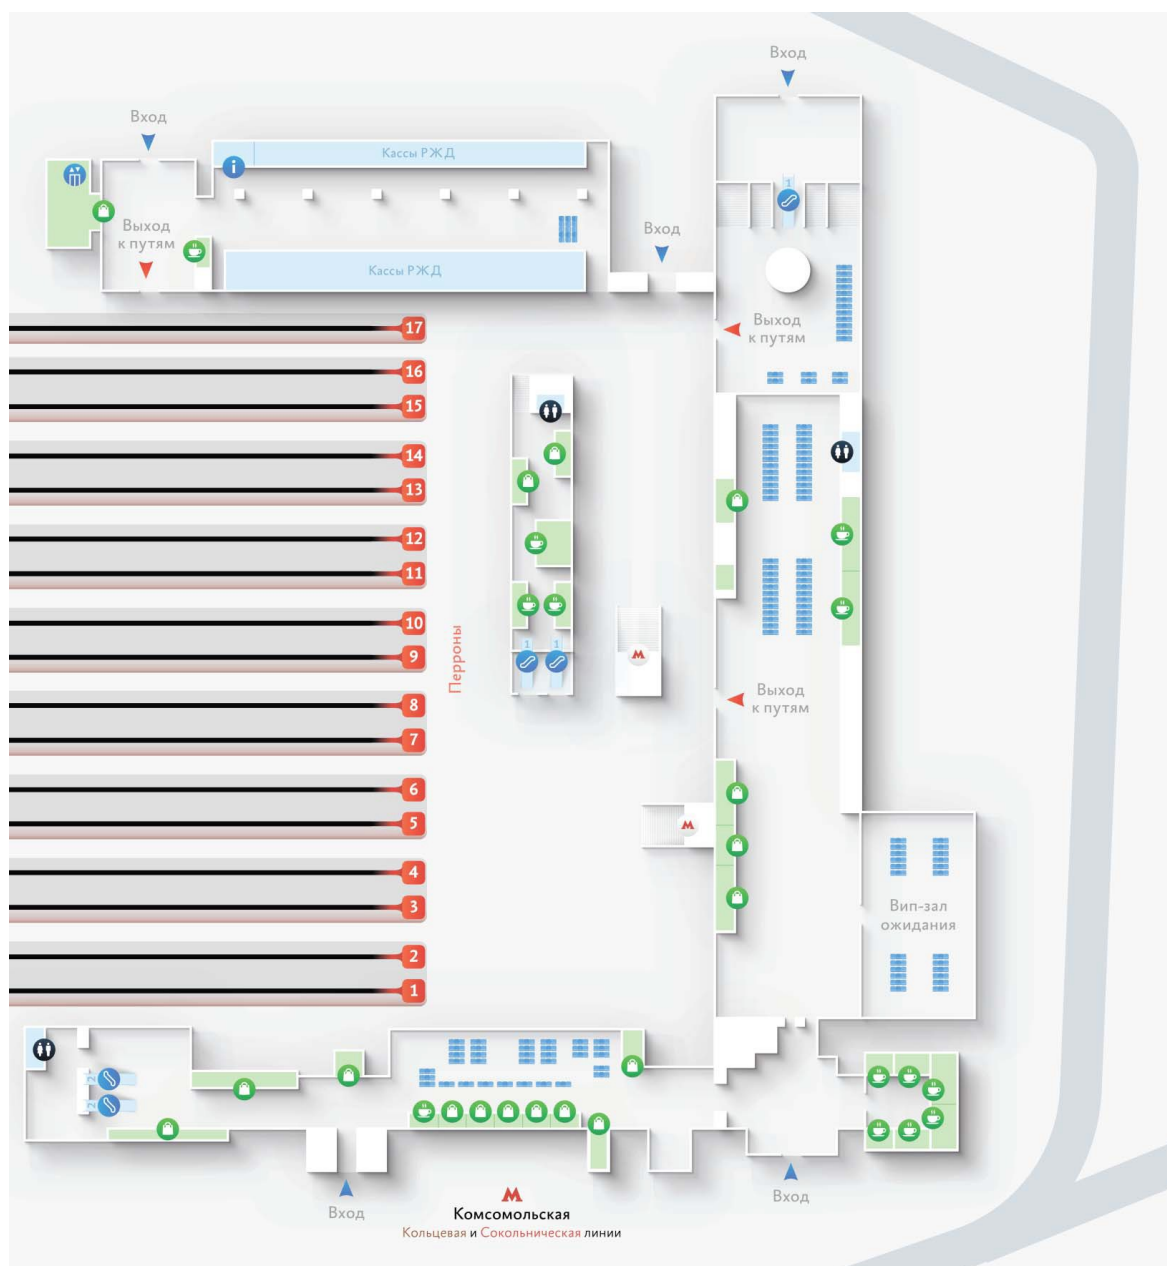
Вход

Вход

Кассы РЖД

Выход к путям

Кассы РЖД

Вход

Выход к путям

17
16
15
14
13
12
11
10
9
8
7
6
5
4
3
2
1

Перроны

1 1

1

Выход к путям

Вип-зал ожидания

2
2

Вход

Вход

Комсомольская
Кольцевая и Сокольническая линии